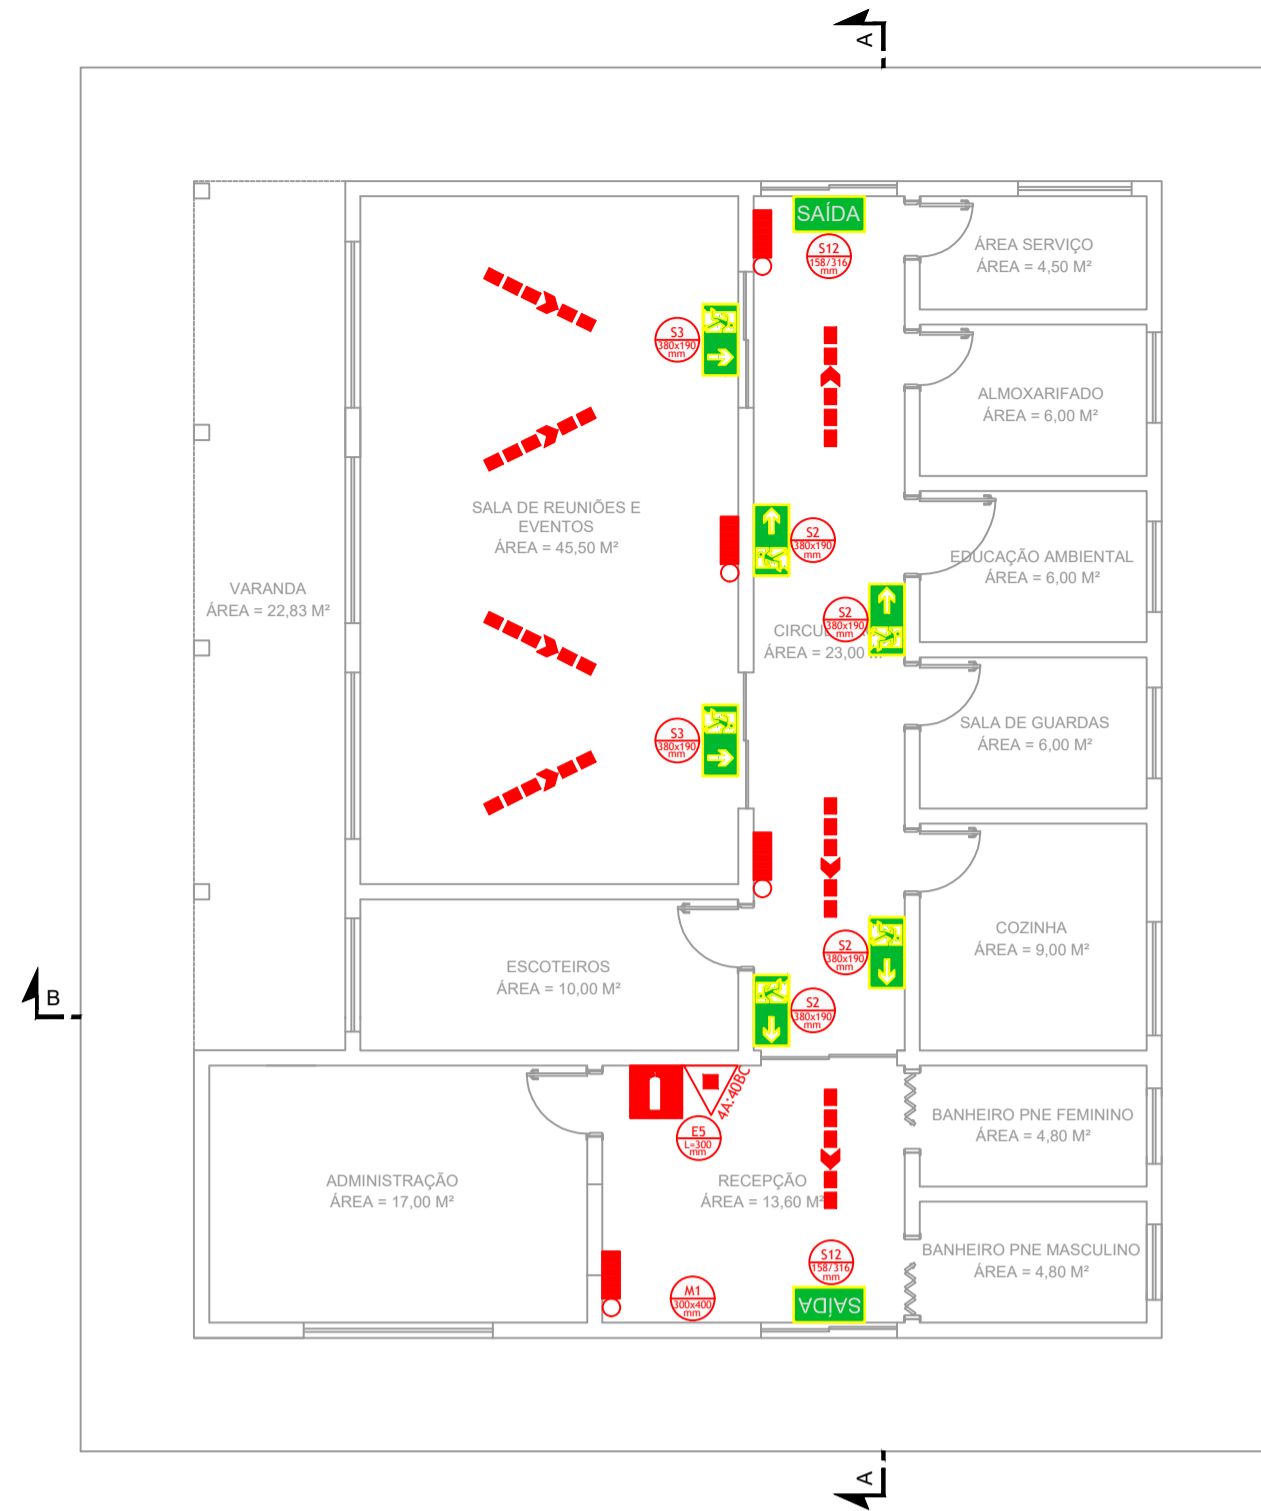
A

SAÍDA

S12
158/316
mm

ÁREA SERVIÇO
ÁREA = 4,50 M²

S3
380x190
mm

ALMOXARIFADO
ÁREA = 6,00 M²

SALA DE REUNIÕES E EVENTOS
ÁREA = 45,50 M²

S2
380x190
mm

EDUCAÇÃO AMBIENTAL
ÁREA = 6,00 M²

VARANDA
ÁREA = 22,83 M²

S2
380x190
mm

CIRCU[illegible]
ÁREA = 23,00 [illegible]

SALA DE GUARDAS
ÁREA = 6,00 M²

S3
380x190
mm

COZINHA
ÁREA = 9,00 M²

S2
380x190
mm

ESCOTEIROS
ÁREA = 10,00 M²

S2
380x190
mm

B

4A:40BC

E5
L=300
mm

BANHEIRO PNE FEMININO
ÁREA = 4,80 M²

ADMINISTRAÇÃO
ÁREA = 17,00 M²

RECEPÇÃO
ÁREA = 13,60 M²

S12
158/316
mm

BANHEIRO PNE MASCULINO
ÁREA = 4,80 M²

M1
300x400
mm

SAÍDA

A